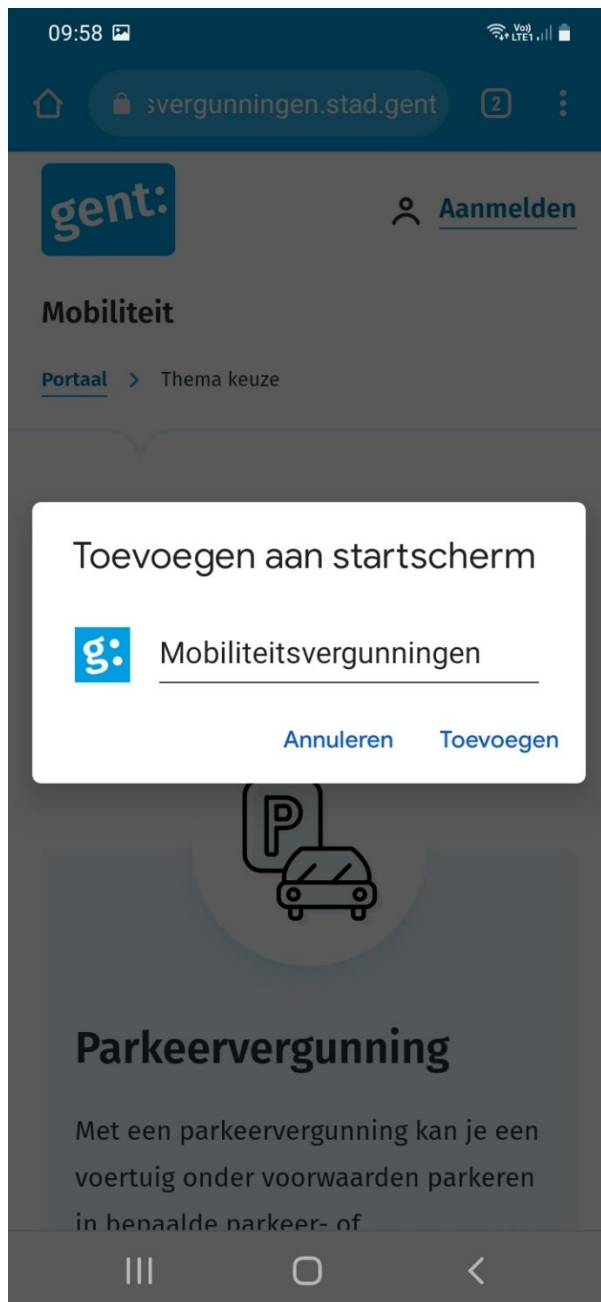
09:58

Vo)) LTE1

svergunningen.stad.gent

2

gent:

Aanmelden

Mobiliteit

Portaal > Thema keuze

Toevoegen aan startscherm

g:

Mobiliteitsvergunningen

Annuleren Toevoegen

P

Parkeervergunning

Met een parkeervergunning kan je een voertuig onder voorwaarden parkeren in bepaalde parkeer- of